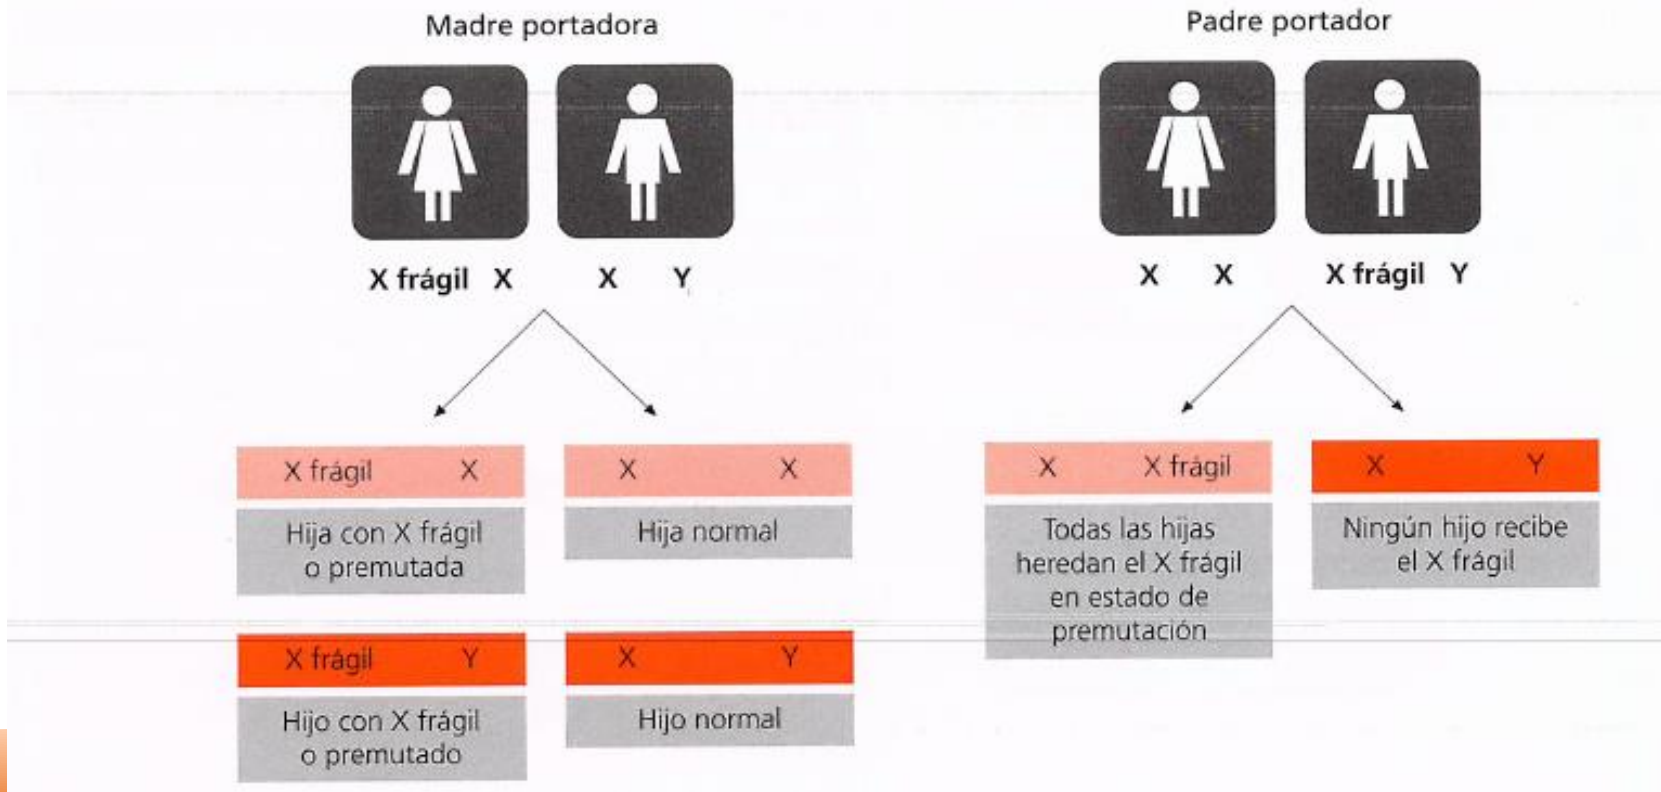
Madre portadora

X frágil X

X Y

X frágil X

Hija con X frágil o premutada

X X

Hija normal

X frágil Y

Hijo con X frágil o premutado

X Y

Hijo normal

Padre portador

X X

X frágil Y

X X frágil

Todas las hijas heredan el X frágil en estado de premutación

X Y

Ningún hijo recibe el X frágil